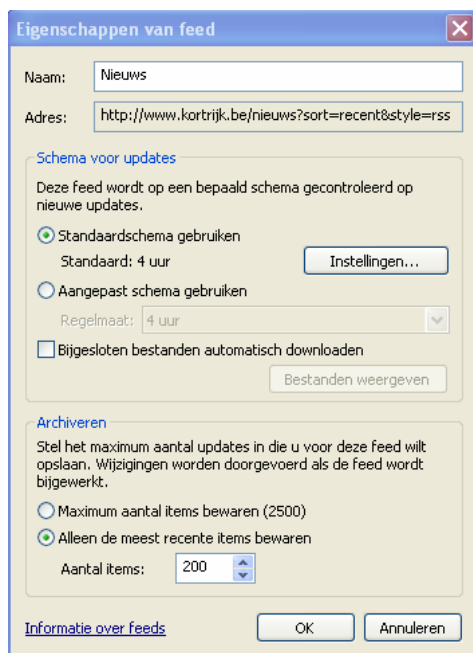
Eigenschappen van feed

Naam: Nieuws

Adres: http://www.kortrijk.be/nieuws?sort=recent&style=rss

Schema voor updates

Deze feed wordt op een bepaald schema gecontroleerd op nieuwe updates.

Standaardschema gebruiken

Standaard: 4 uur

Instellingen...

Aangepast schema gebruiken

Regelmaat: 4 uur

Bijgesloten bestanden automatisch downloaden

Bestanden weergeven

Archiveren

Stel het maximum aantal updates in die u voor deze feed wilt opslaan. Wijzigingen worden doorgevoerd als de feed wordt bijgewerkt.

Maximum aantal items bewaren (2500)

Alleen de meest recente items bewaren

Aantal items: 200

Informatie over feeds

OK

Annuleren